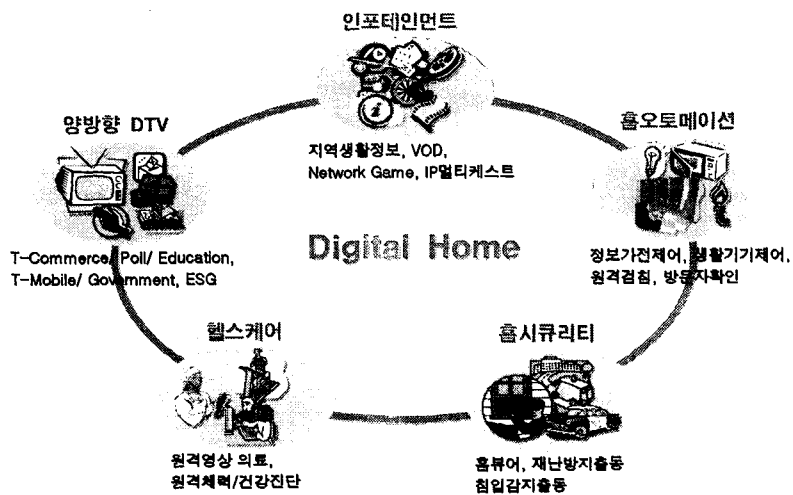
인포테인먼트

지역생활정보, VOD, Network Game, IP멀티캐스트

양방향 DTV

T-Commerce/ Poll/ Education, T-Mobile/ Government, ESG

홈오토메이션

정보가전제어, 생활기기제어, 원격검침, 방문자확인

Digital Home

헬스케어

원격영상 의료, 원격체력/건강진단

홈시큐리티

홈뷰어, 재난방지출동 침입감지출동